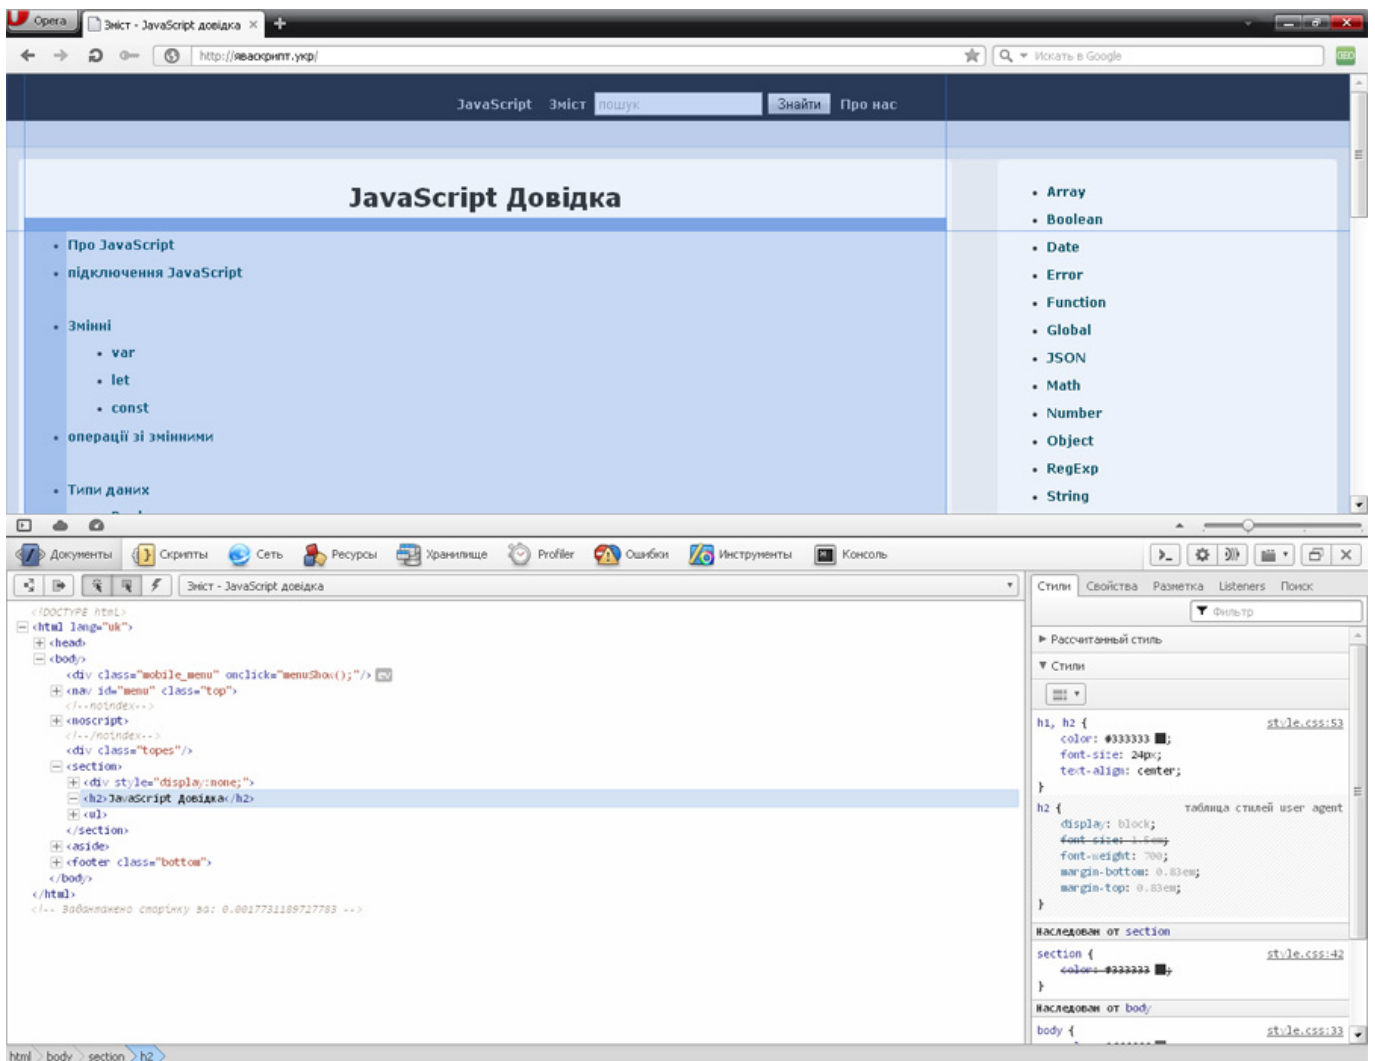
Opera
Зміст - JavaScript довідка
http://яваскрипт.укр/
Искать в Google

JavaScript Зміст пошук Знайти Про нас

JavaScript Довідка

- Про JavaScript
- підключення JavaScript
- Змінні
  - var
  - let
  - const
- операції зі змінними
- Типи даних

- Array
- Boolean
- Date
- Error
- Function
- Global
- JSON
- Math
- Number
- Object
- RegExp
- String

Документы Скрипты Сеть Ресурсы Хранилище Profiler Ошибки Инструменты Консоль

Зміст - JavaScript довідка

<!DOCTYPE html>
<html lang="uk">
<head>
<body>
<div class="mobile_menu" onclick="menuShow();"/>
<nav id="menu" class="top">
<!--noindex-->
<noscript>
<!--/noindex-->
<div class="topes"/>
<section>
<div style="display:none;">
<h2>JavaScript довідка</h2>
<ul>
</section>
<aside>
<footer class="bottom">
</body>
</html>
<!-- Завантажено сторінку за: 0.0017731189727783 -->

Стили Свойства Разметка Listeners Поиск
Фильтр
▶ Рассчитанный стиль
▼ Стили

h1, h2 { style.css:53
color: #333333;
font-size: 24px;
text-align: center;
}
h2 { таблица стилей user agent
display: block;
font-size: 1.5em;
font-weight: 700;
margin-bottom: 0.83em;
margin-top: 0.83em;
}
Наследован от section
section { style.css:42
color: #333333;
}
Наследован от body
body { style.css:33

html body section h2